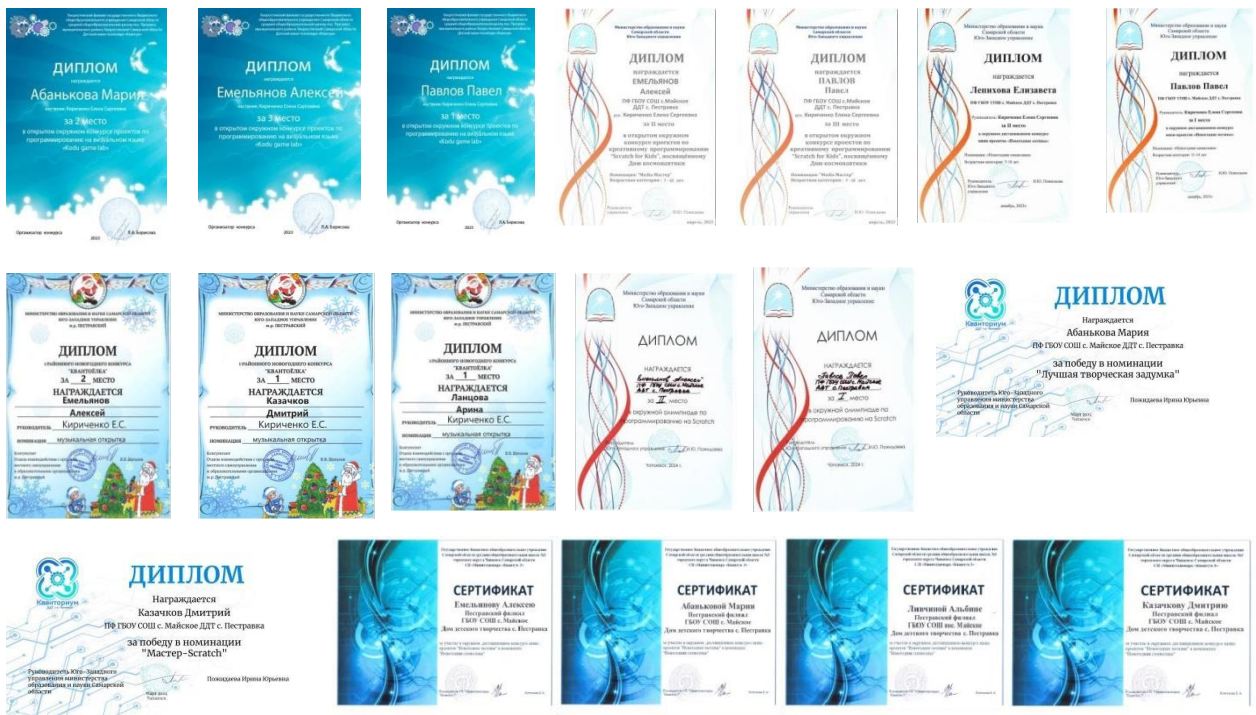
ДИПЛОМ
награждается
Абанькова Мария
наставник Кириченко Елена Сергеевна
за 2 место
в открытом окружном конкурсе проектов по программированию на визуальном языке «Kodu game lab»
Организатор конкурса 2023 Л.В. Борисова

ДИПЛОМ
награждается
Емельянов Алексей
наставник Кириченко Елена Сергеевна
за 3 место
в открытом окружном конкурсе проектов по программированию на визуальном языке «Kodu game lab»
Организатор конкурса 2023 Л.В. Борисова

ДИПЛОМ
награждается
Павлов Павел
наставник Кириченко Елена Сергеевна
за 1 место
в открытом окружном конкурсе проектов по программированию на визуальном языке «Kodu game lab»
Организатор конкурса 2023 Л.В. Борисова

Министерство образования и науки Самарской области
Юго-Западное управление
ДИПЛОМ
награждается
ЕМЕЛЬЯНОВ
Алексей
ПФ ГБОУ СОШ с.Майское ДДТ с. Пестравка
рук. Кириченко Елена Сергеевна
за II место
в открытом окружном конкурсе проектов по креативному программированию "Scratch for Kids", посвящённому Дню космонавтики
Номинация: "Мейк Мастер"
Возрастная категория: 7 - 10 лет
Руководитель управления Ю.Ю. Поимцева
апрель 2023

Министерство образования и науки Самарской области
Юго-Западное управление
ДИПЛОМ
награждается
ПАВЛОВ
Павел
ПФ ГБОУ СОШ с.Майское ДДТ с. Пестравка
рук. Кириченко Елена Сергеевна
за III место
в открытом окружном конкурсе проектов по креативному программированию "Scratch for Kids", посвящённому Дню космонавтики
Номинация: "Мейк Мастер"
Возрастная категория: 7 - 10 лет
Руководитель управления Ю.Ю. Поимцева
апрель 2023

Министерство образования и науки Самарской области
Юго-Западное управление
ДИПЛОМ
награждается
Лепихова Елизавета
ПФ ГБОУ СОШ с.Майское ДДТ с. Пестравка
Руководитель: Кириченко Елена Сергеевна
за II место
в окружном дистанционном конкурсе мини-проектов «Новогодние огоньки»
Номинация: «Новогодние открытки»
Возрастная категория: 7-10 лет
Руководитель Юго-Западного управления Ю.Ю. Поимцева
декабрь 2024 г.

Министерство образования и науки Самарской области
Юго-Западное управление
ДИПЛОМ
награждается
Павлов Павел
ПФ ГБОУ СОШ с.Майское ДДТ с. Пестравка
Руководитель: Кириченко Елена Сергеевна
за I место
в окружном дистанционном конкурсе мини-проектов «Новогодние огоньки»
Номинация: «Новогодние открытки»
Возрастная категория: 11-14 лет
Руководитель Юго-Западного управления Ю.Ю. Поимцева
декабрь 2024 г.

МИНИСТЕРСТВО ОБРАЗОВАНИЯ И НАУКИ САМАРСКОЙ ОБЛАСТИ
ЮГО-ЗАПАДНОЕ УПРАВЛЕНИЕ
м.р. ПЕСТРАВСКИЙ
ДИПЛОМ
I РАЙОННОГО НОВОГОДНЕГО КОНКУРСА "КВАНТОЁЛКА"
ЗА 2 МЕСТО
НАГРАЖДАЕТСЯ
Емельянов
Алексей
РУКОВОДИТЕЛЬ Кириченко Е.С.
НОМИНАЦИЯ музыкальная открытка
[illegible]

МИНИСТЕРСТВО ОБРАЗОВАНИЯ И НАУКИ САМАРСКОЙ ОБЛАСТИ
ЮГО-ЗАПАДНОЕ УПРАВЛЕНИЕ
м.р. ПЕСТРАВСКИЙ
ДИПЛОМ
I РАЙОННОГО НОВОГОДНЕГО КОНКУРСА "КВАНТОЁЛКА"
ЗА 1 МЕСТО
НАГРАЖДАЕТСЯ
Казачков
Дмитрий
РУКОВОДИТЕЛЬ Кириченко Е.С.
НОМИНАЦИЯ музыкальная открытка
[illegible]

МИНИСТЕРСТВО ОБРАЗОВАНИЯ И НАУКИ САМАРСКОЙ ОБЛАСТИ
ЮГО-ЗАПАДНОЕ УПРАВЛЕНИЕ
м.р. ПЕСТРАВСКИЙ
ДИПЛОМ
I РАЙОННОГО НОВОГОДНЕГО КОНКУРСА "КВАНТОЁЛКА"
ЗА 1 МЕСТО
НАГРАЖДАЕТСЯ
Ланцова
Арина
РУКОВОДИТЕЛЬ Кириченко Е.С.
НОМИНАЦИЯ музыкальная открытка
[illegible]

Министерство образования и науки Самарской области
Юго-Западное управление
ДИПЛОМ
НАГРАЖДАЕТСЯ
Емельянов Алексей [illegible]
за II место
в окружной олимпиаде по программированию на Scratch
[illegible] Ю.Ю. Поимцева
Чапаевск 2024 г.

Министерство образования и науки Самарской области
Юго-Западное управление
ДИПЛОМ
НАГРАЖДАЕТСЯ
Павлов Павел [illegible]
за I место
в окружной олимпиаде по программированию на Scratch
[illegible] Ю.Ю. Поимцева
Чапаевск 2024 г.

Кванториум
ДИПЛОМ
Награждается
Абанькова Мария
ПФ ГБОУ СОШ с. Майское ДДТ с. Пестравка
за победу в номинации
"Лучшая творческая задумка"
Руководитель Юго-Западного управления министерства образования и науки Самарской области
Поимцева Ирина Юрьевна
Март 2023
Чапаевск

Кванториум
ДИПЛОМ
Награждается
Казачков Дмитрий
ПФ ГБОУ СОШ с. Майское ДДТ с. Пестравка
за победу в номинации
"Мастер-Scratch"
Руководитель Юго-Западного управления министерства образования и науки Самарской области
Поимцева Ирина Юрьевна
Март 2023
Чапаевск

СЕРТИФИКАТ
Емельянову Алексею
Пестравский филиал ГБОУ СОШ с. Майское
Дом детского творчества с. Пестравка
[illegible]

СЕРТИФИКАТ
Абаньковой Марии
Пестравский филиал ГБОУ СОШ с. Майское
Дом детского творчества с. Пестравка
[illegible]

СЕРТИФИКАТ
Ливчиной Альбине
Пестравский филиал ГБОУ СОШ пос. Майское
Дом детского творчества с. Пестравка
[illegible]

СЕРТИФИКАТ
Казачкову Дмитрию
Пестравский филиал ГБОУ СОШ с. Майское
Дом детского творчества с. Пестравка
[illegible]